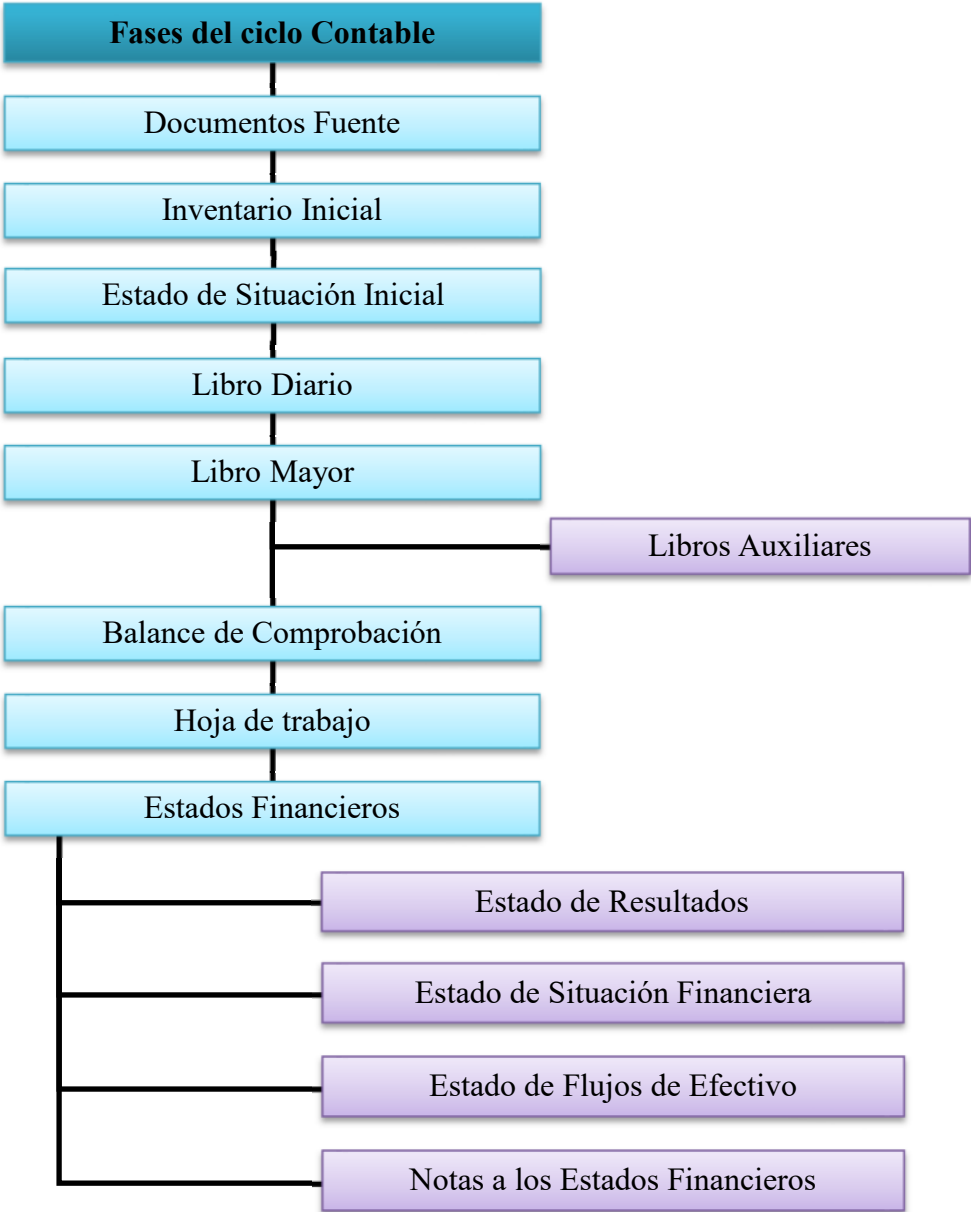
Fases del ciclo Contable

Documentos Fuente

Inventario Inicial

Estado de Situación Inicial

Libro Diario

Libro Mayor

Libros Auxiliares

Balance de Comprobación

Hoja de trabajo

Estados Financieros

Estado de Resultados

Estado de Situación Financiera

Estado de Flujos de Efectivo

Notas a los Estados Financieros